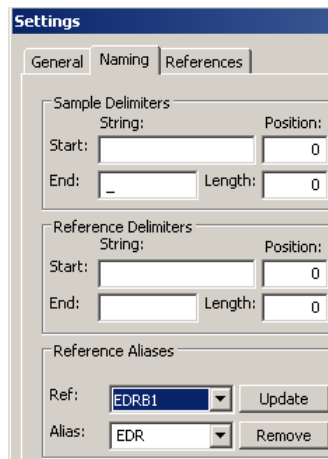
Settings

General | Naming | References

Sample Delimiters
String: Position:
Start: 0
End: _ Length: 0

Reference Delimiters
String: Position:
Start: 0
End: Length: 0

Reference Aliases
Ref: EDRB1 Update
Alias: EDR Remove